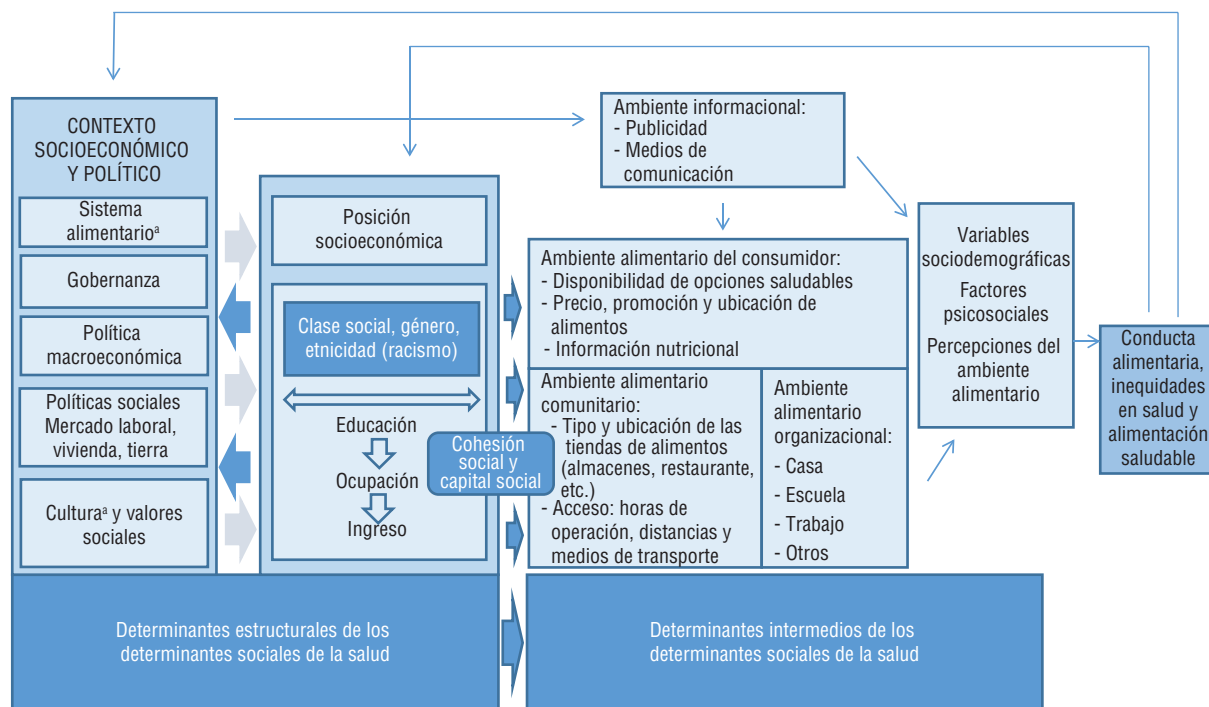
CONTEXTO SOCIOECONÓMICO Y POLÍTICO

Sistema alimentario$^a$

Gobernanza

Política macroeconómica

Políticas sociales Mercado laboral, vivienda, tierra

Cultura$^a$ y valores sociales

Posición socioeconómica

Clase social, género, etnicidad (racismo)

Educación

Ocupación

Ingreso

Cohesión social y capital social

Ambiente informacional:
- Publicidad
- Medios de comunicación

Ambiente alimentario del consumidor:
- Disponibilidad de opciones saludables
- Precio, promoción y ubicación de alimentos
- Información nutricional

Ambiente alimentario comunitario:
- Tipo y ubicación de las tiendas de alimentos (almacenes, restaurante, etc.)
- Acceso: horas de operación, distancias y medios de transporte

Ambiente alimentario organizacional:
- Casa
- Escuela
- Trabajo
- Otros

Variables sociodemográficas

Factores psicosociales

Percepciones del ambiente alimentario

Conducta alimentaria, inequidades en salud y alimentación saludable

Determinantes estructurales de los determinantes sociales de la salud

Determinantes intermedios de los determinantes sociales de la salud